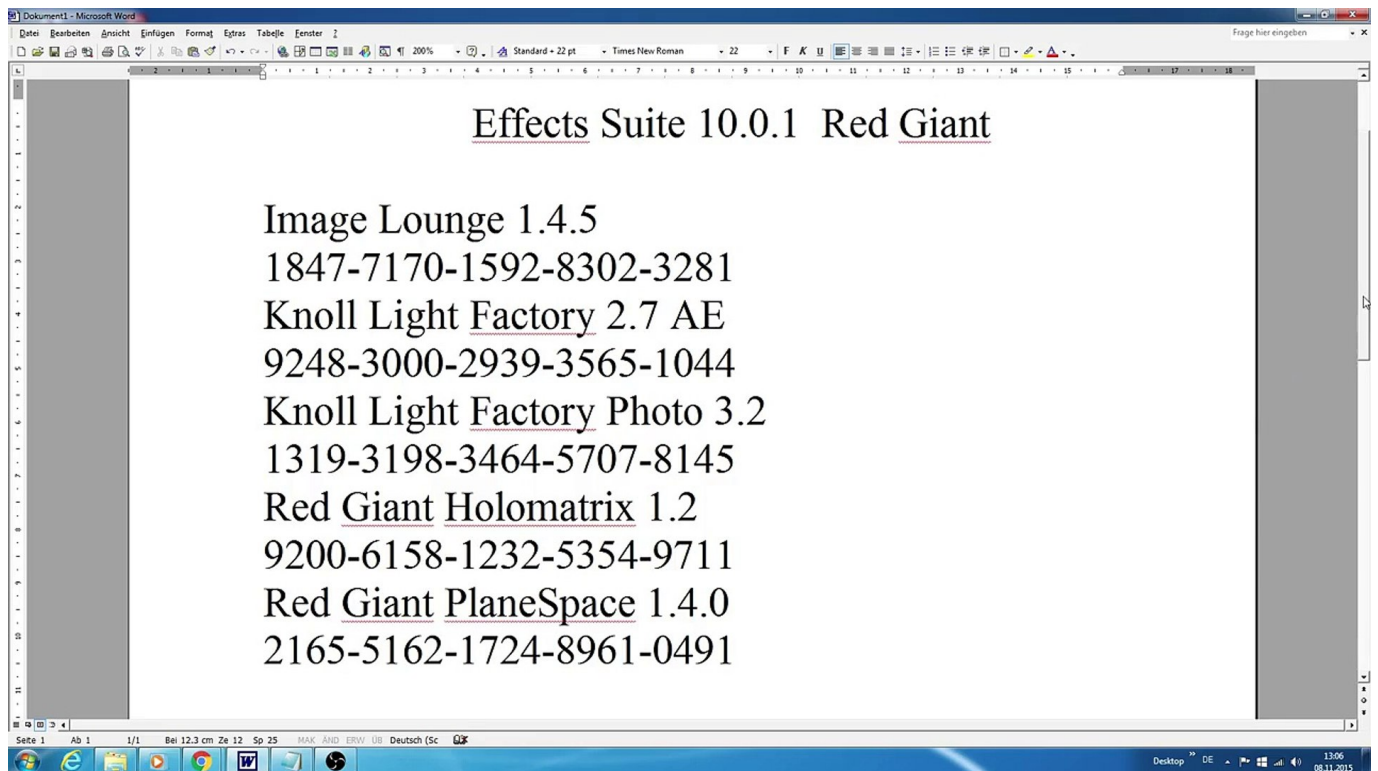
Dokument1 - Microsoft Word

Datei Bearbeiten Ansicht Einfügen Format Extras Tabelle Fenster ?

Frage hier eingeben

200% Standard + 22 pt Times New Roman 22 F K U

Effects Suite 10.0.1 Red Giant

Image Lounge 1.4.5
1847-7170-1592-8302-3281
Knoll Light Factory 2.7 AE
9248-3000-2939-3565-1044
Knoll Light Factory Photo 3.2
1319-3198-3464-5707-8145
Red Giant Holomatrix 1.2
9200-6158-1232-5354-9711
Red Giant PlaneSpace 1.4.0
2165-5162-1724-8961-0491

Seite 1 Ab 1 1/1 Bei 12.3 cm Ze 12 Sp 25 MAK ÄND ERW ÜB Deutsch (Sc

Desktop DE 13:06 08.11.2015